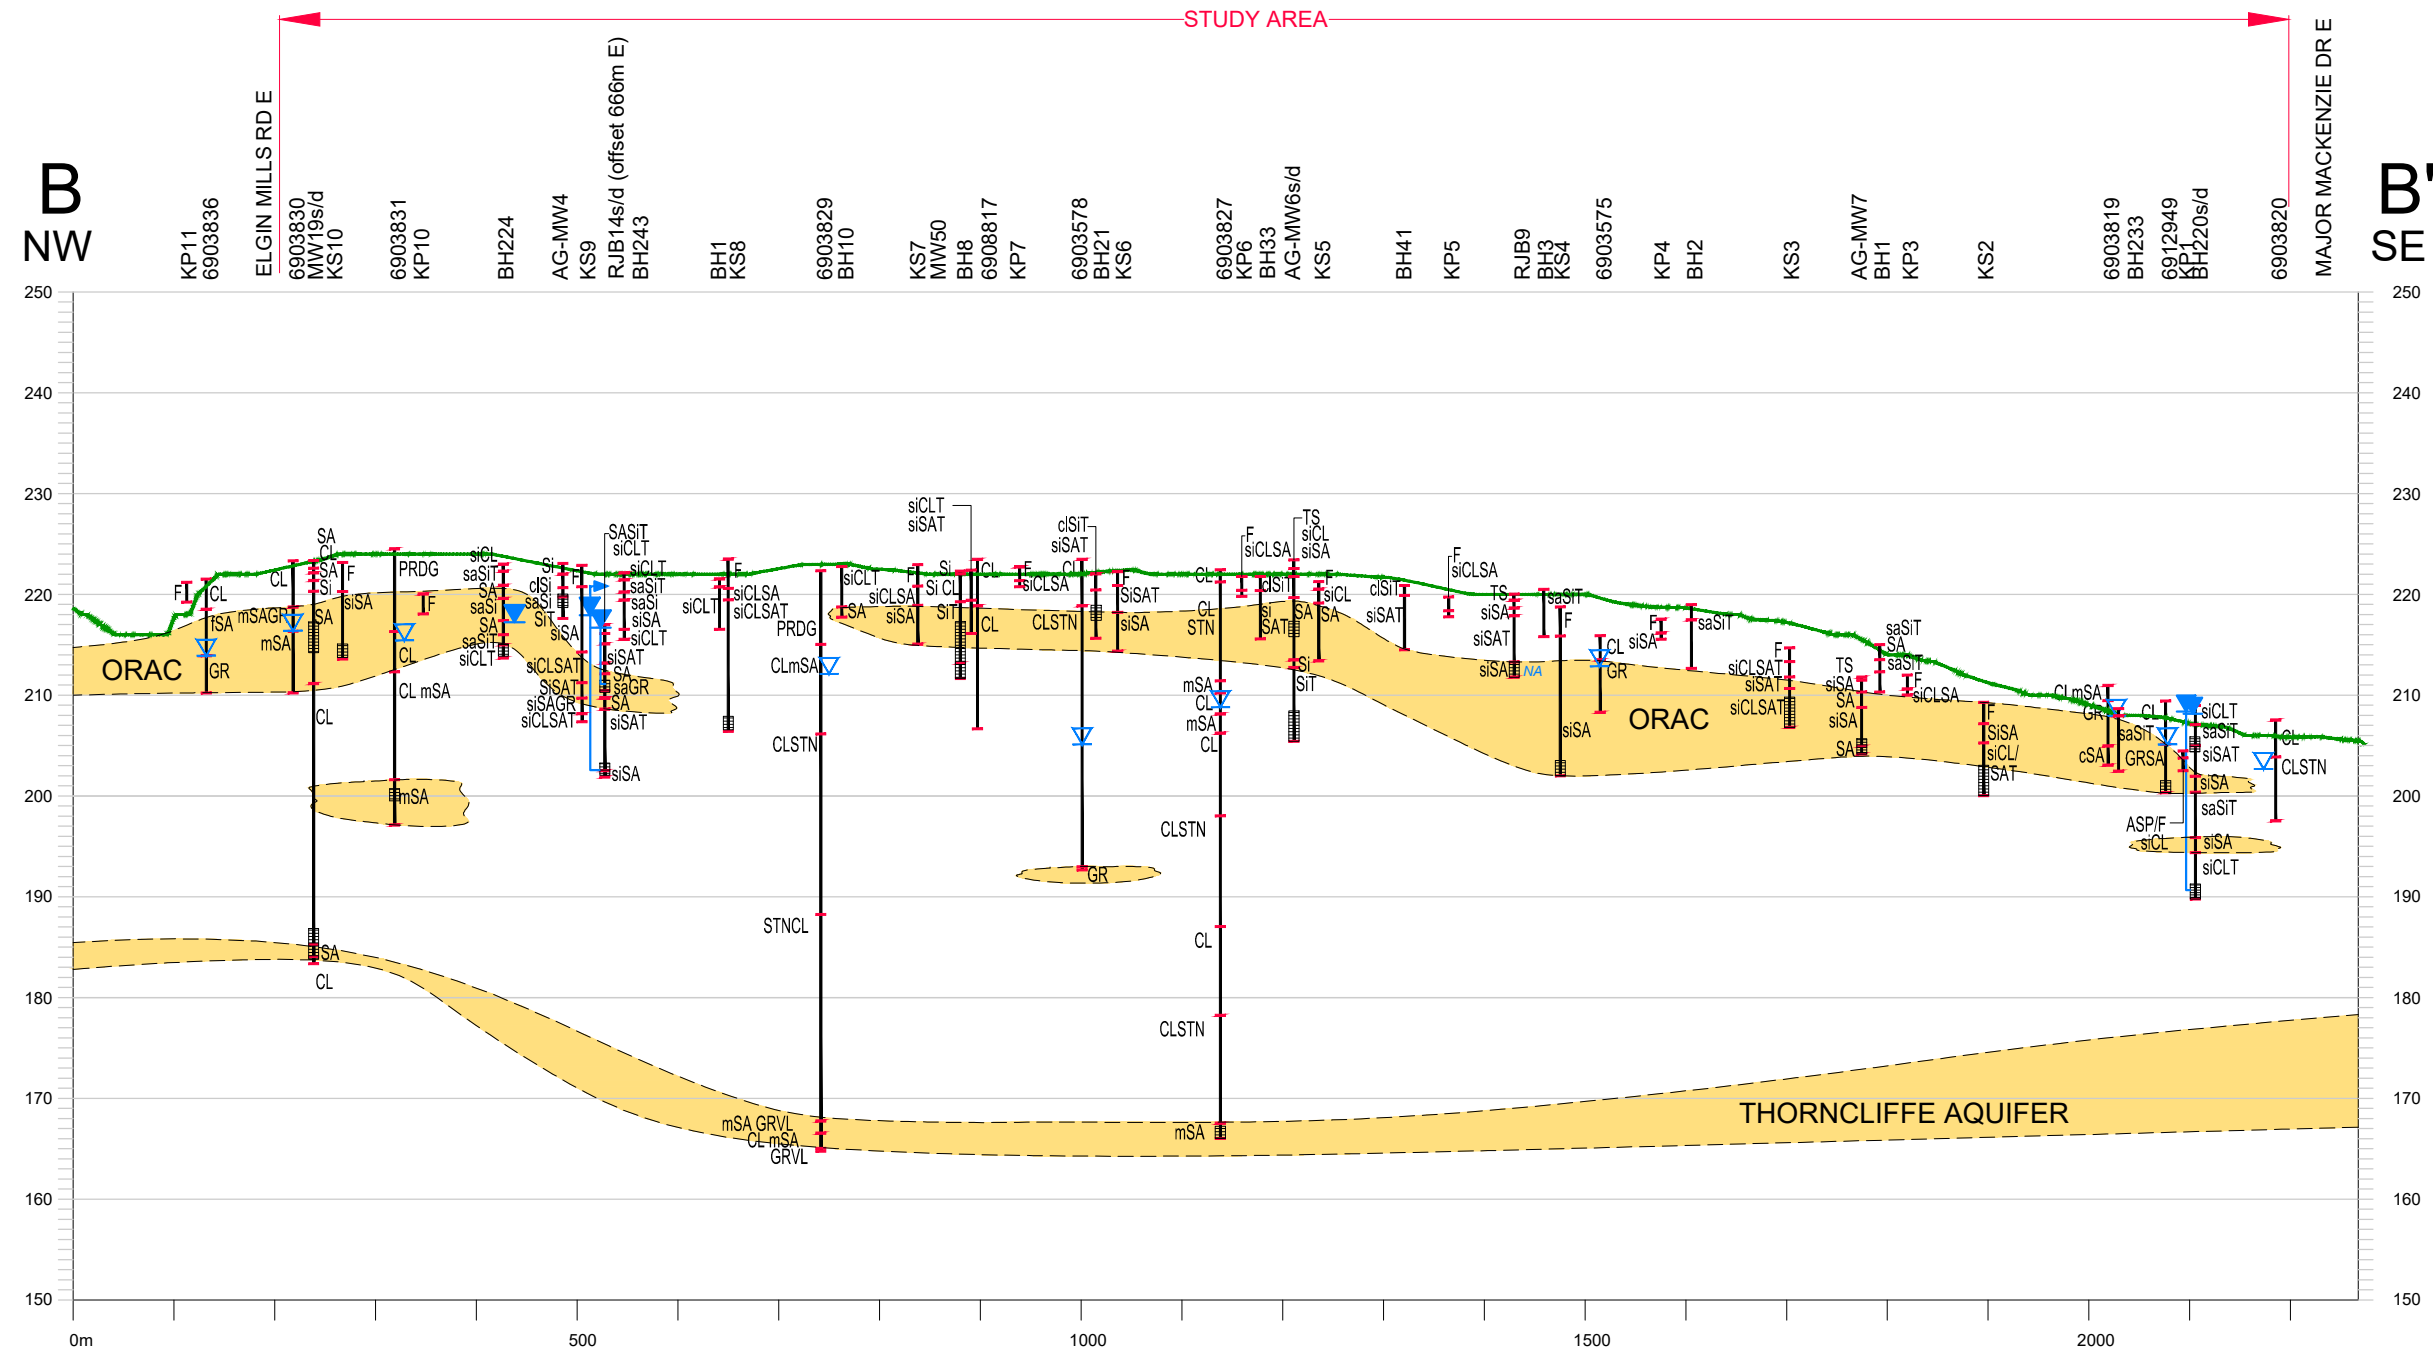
STUDY AREA

B
NW

B'
SE

KP11
6903836
ELGIN MILLS RD E
6903830
MW19s/d
KS10
6903831
KP10
BH224
AG-MW4
KS9
RJB14s/d (offset 666m E)
BH243
BH1
KS8
6903829
BH10
KS7
MW50
BH8
6908817
KP7
6903578
BH21
KS6
6903827
KP6
BH33
AG-MW6s/d
KS5
BH41
KP5
RJB9
BH3
KS4
6903575
KP4
BH2
KS3
AG-MW7
BH1
KP3
KS2
6903819
BH233
6912949
KP1
BH220s/d
6903820
MAJOR MACKENZIE DR E

250
240
230
220
210
200
190
180
170
160
150

ORAC
ORAC
THORNCLIFFE AQUIFER

F CL TSA GR mSAGR mSA CL SA CL SA Si SA F siSA PRDG F CL CL mSA CL mSA SA CL siCL saSiT SA saSi SA saSiT siCLT Si clSi saSi SiT siSA siCLSAT SiSAT siSAGR siCLSAT F SASiT siCLT siCLT saSiT saSi siSA siCLT siSAT SA saGR SA siSAT siSA siCLT F siCLSA siCLSAT PRDG CLmSA CLSTN STNCL mSA GRVL CL mSA GRVL siCLT SA siCLSAT siSA F Si CL SiT CL siCLT siSAT F siCLSA CL CLSTN clSiT siSAT F SiSAT siSA GR CL CL STN mSA CL mSA CL CLSTN CL CLSTN mSA F siCLSA clSiT Si SAT TS siCL siSA SA SA F siCL SiT Si clSiT siSAT F siCLSA TS siSA siSAT siSA NA saSiT F siSA CL siSA GR F saSiT F siCLSAT siSAT siCLSAT saSiT SA saSiT F siCLSA TS siSA SA siSA SA F SiSA siCL/ SAT CLmSA GR cSA saSiT GRSA CL siCLT saSiT siSAT siSA saSiT ASP/F siCL siSA siCLT CL CLSTN

0m
500
1000
1500
2000